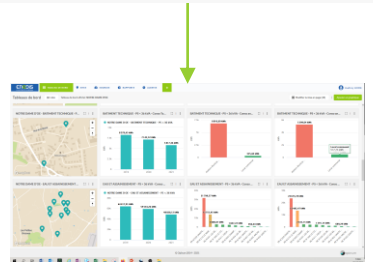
Tableau de bord

PATRIMOINE 2018 - BÂTIMENT TECHNIQUE

BÂTIMENT TECHNIQUE - TR - 2018

BÂTIMENT TECHNIQUE - TR - 2018

BÂTIMENT TECHNIQUE - TR - 2018

PATRIMOINE 2018 - CELLULE ASSAINISSEMENT

CELLULE ASSAINISSEMENT - TR - 2018

CELLULE ASSAINISSEMENT - TR - 2018

CELLULE ASSAINISSEMENT - TR - 2018

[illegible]